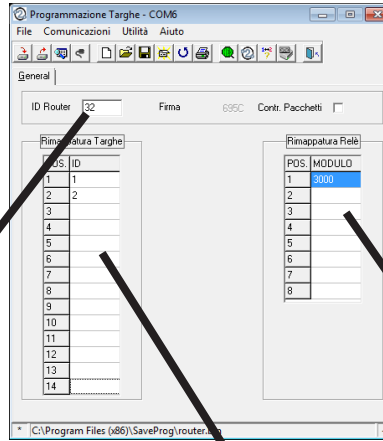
Programmazione Targhe - COM6
File Comunicazioni Utilità Aiuto
General
ID Router 32
Firma 695C
Contr. Pacchetti

Rimap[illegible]atura Targhe
| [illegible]OS. | ID |
|---|---|
| 1 | 1 |
| 2 | 2 |
| 3 | |
| 4 | |
| 5 | |
| 6 | |
| 7 | |
| 8 | |
| 9 | |
| 10 | |
| 11 | |
| 12 | |
| 13 | |
| 14 | |

Rimappatura Relè
| POS. | MODULO |
|---|---|
| 1 | 3000 |
| 2 | |
| 3 | |
| 4 | |
| 5 | |
| 6 | |
| 7 | |
| 8 | |

* C:\Program Files (x86)\SaveProg\router.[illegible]